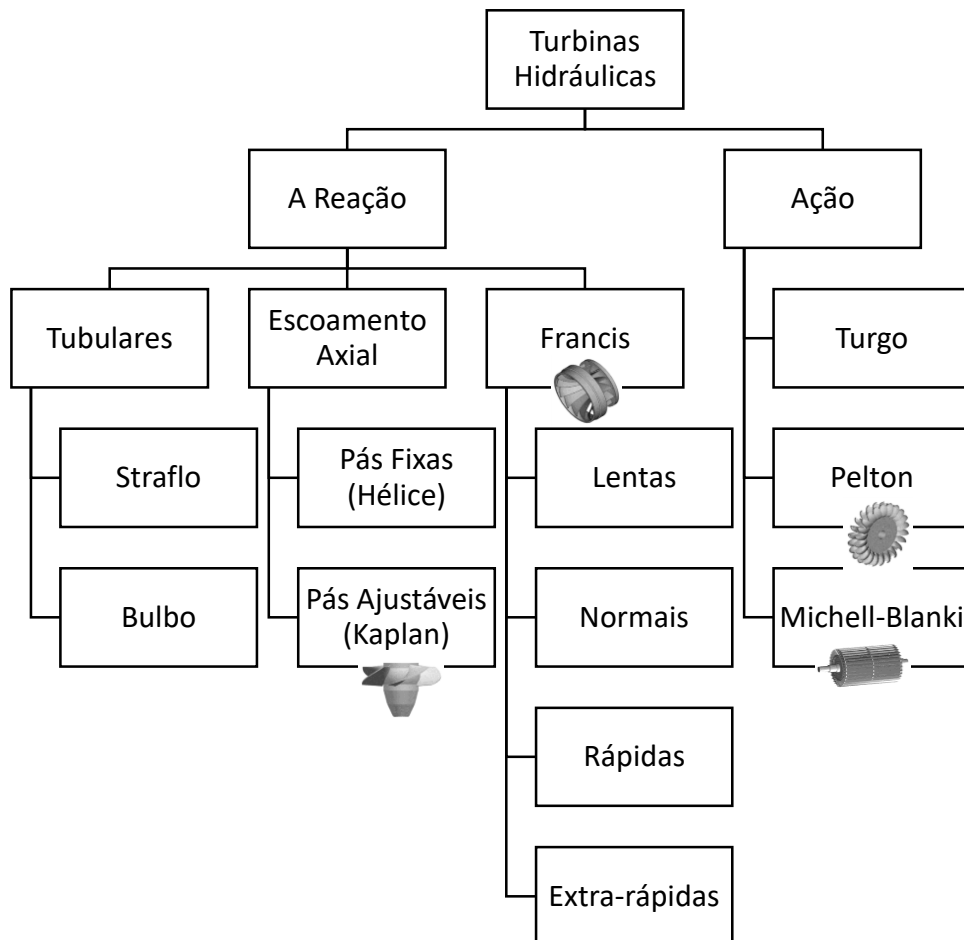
Turbinas Hidráulicas

A Reação

Ação

Tubulares

Straflo

Bulbo

Escoamento Axial

Pás Fixas (Hélice)

Pás Ajustáveis (Kaplan)

Francis

Lentas

Normais

Rápidas

Extra-rápidas

Turgo

Pelton

Michell-Blanki